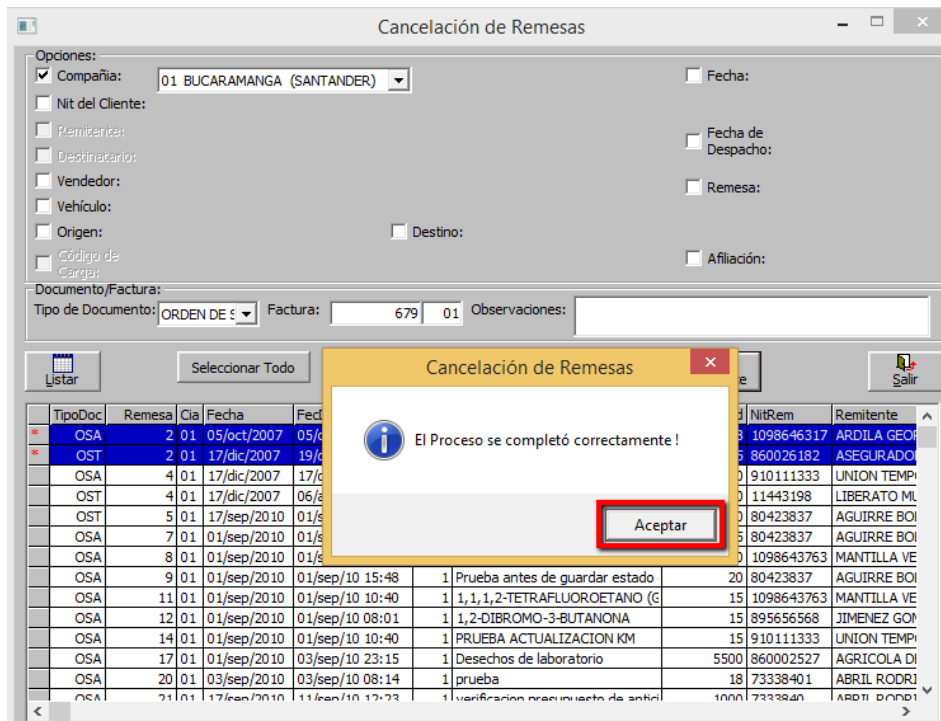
Cancelación de Remesas

Opciones:
Compañía: 01 BUCARAMANGA (SANTANDER)
Nit del Cliente:
Remitente:
Destinatario:
Vendedor:
Vehículo:
Origen:
Destino:
Código de Carga:
Fecha:
Fecha de Despacho:
Remesa:
Afiliación:

Documento/Factura:
Tipo de Documento: ORDEN DE S
Factura: 679 01
Observaciones:

Listar
Seleccionar Todo
Salir

Cancelación de Remesas
El Proceso se completó correctamente !
Aceptar

| | TipoDoc | Remesa | Cia | Fecha | Fec | | | d | NitRem | Remitente |
|---|---|---|---|---|---|---|---|---|---|---|
| * | OSA | 2 | 01 | 05/oct/2007 | 05/o | | | 3 | 1098646317 | ARDILA GEOF |
| * | OST | 2 | 01 | 17/dic/2007 | 19/o | | | 5 | 860026182 | ASEGURADO |
| | OSA | 4 | 01 | 17/dic/2007 | 17/o | | | 0 | 910111333 | UNION TEMP |
| | OST | 4 | 01 | 17/dic/2007 | 06/a | | | 0 | 11443198 | LIBERATO MU |
| | OST | 5 | 01 | 17/sep/2010 | 01/s | | | 0 | 80423837 | AGUIRRE BOI |
| | OSA | 7 | 01 | 01/sep/2010 | 01/s | | | 5 | 80423837 | AGUIRRE BOI |
| | OSA | 8 | 01 | 01/sep/2010 | 01/s | | | 0 | 1098643763 | MANTILLA VE |
| | OSA | 9 | 01 | 01/sep/2010 | 01/sep/10 15:48 | 1 | Prueba antes de guardar estado | 20 | 80423837 | AGUIRRE BOI |
| | OSA | 11 | 01 | 01/sep/2010 | 01/sep/10 10:40 | 1 | 1,1,1,2-TETRAFLUOROETANO (G | 15 | 1098643763 | MANTILLA VE |
| | OSA | 12 | 01 | 01/sep/2010 | 01/sep/10 08:01 | 1 | 1,2-DIBROMO-3-BUTANONA | 15 | 895656568 | JIMENEZ GON |
| | OSA | 14 | 01 | 01/sep/2010 | 01/sep/10 10:40 | 1 | PRUEBA ACTUALIZACION KM | 15 | 910111333 | UNION TEMP |
| | OSA | 17 | 01 | 01/sep/2010 | 03/sep/10 23:15 | 1 | Desechos de laboratorio | 5500 | 860002527 | AGRICOLA DI |
| | OSA | 20 | 01 | 03/sep/2010 | 03/sep/10 08:14 | 1 | prueba | 18 | 73338401 | ABRIL RODRI |
| | OSA | 21 | 01 | 17/sep/2010 | 11/sep/10 12:23 | 1 | verificacion presupuesto de antici | 1000 | 7333840 | ABRIL RODRI |